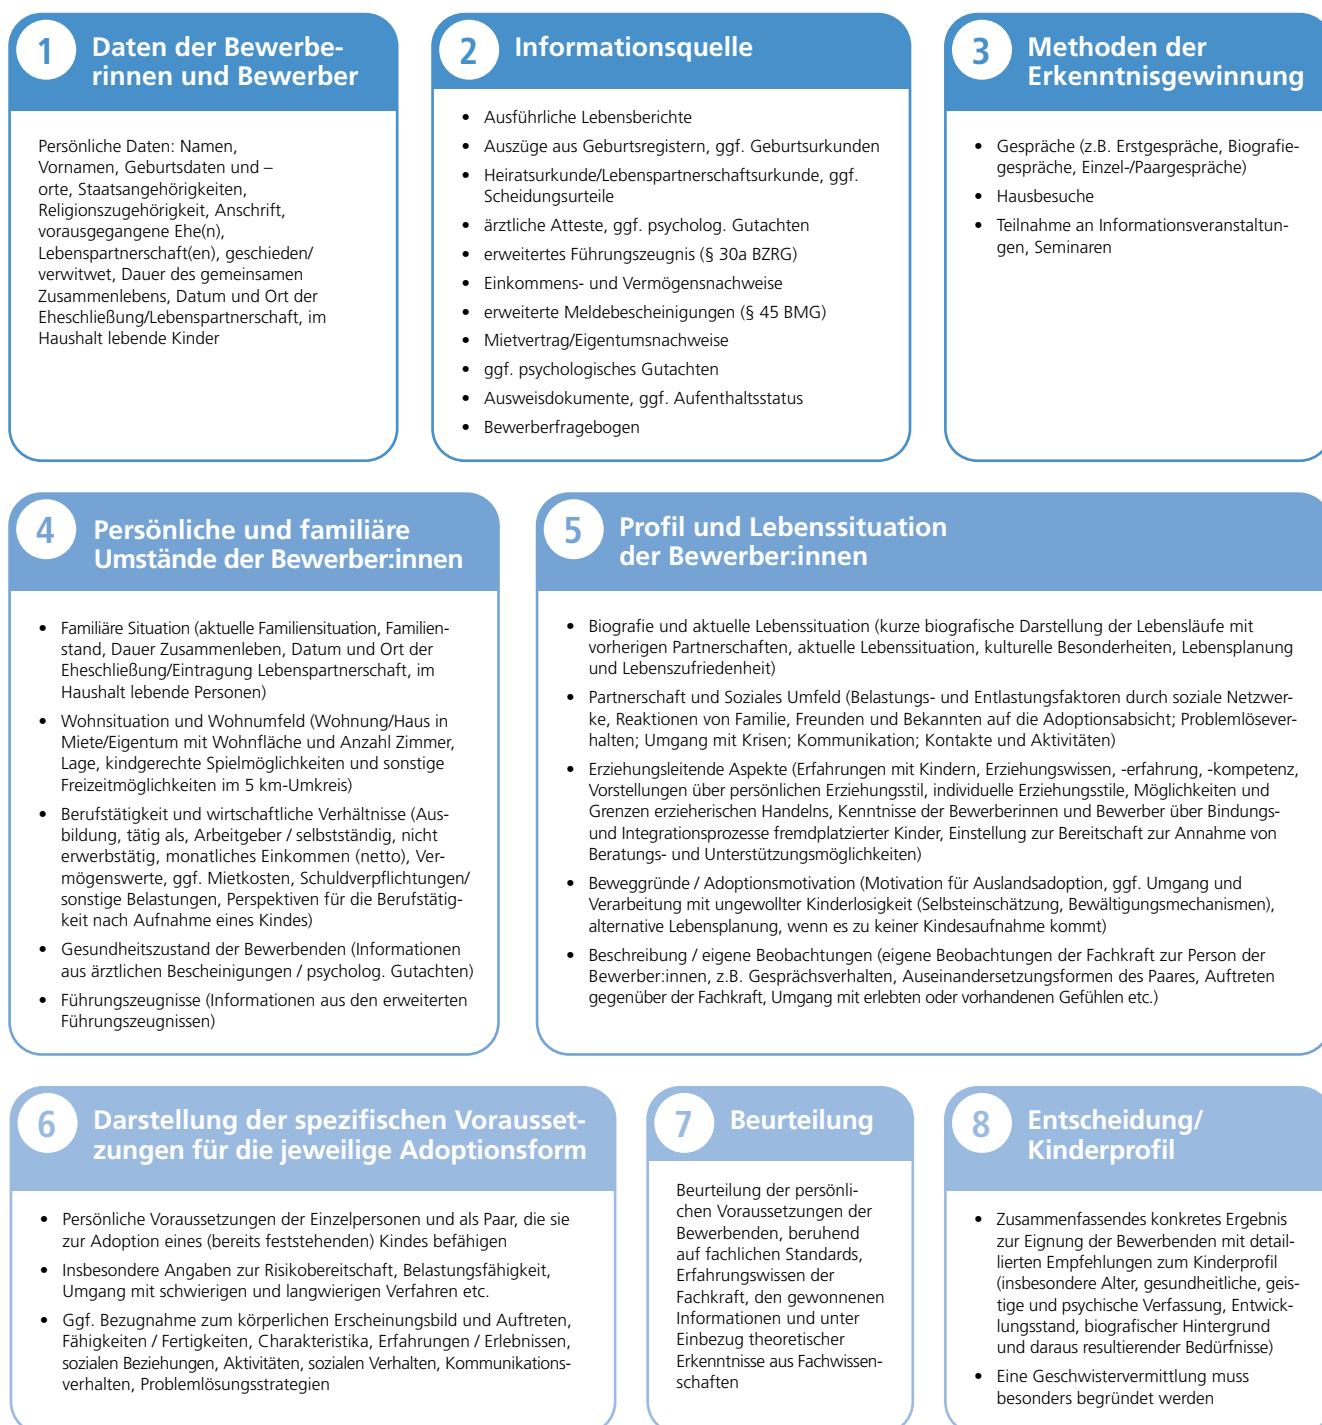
1 Daten der Bewerberinnen und Bewerber

Persönliche Daten: Namen, Vornamen, Geburtsdaten und –orte, Staatsangehörigkeiten, Religionszugehörigkeit, Anschrift, vorausgegangene Ehe(n), Lebenspartnerschaft(en), geschieden/verwitwet, Dauer des gemeinsamen Zusammenlebens, Datum und Ort der Eheschließung/Lebenspartnerschaft, im Haushalt lebende Kinder

2 Informationsquelle

- Ausführliche Lebensberichte
- Auszüge aus Geburtsregistern, ggf. Geburtsurkunden
- Heiratsurkunde/Lebenspartnerschaftsurkunde, ggf. Scheidungsurteile
- ärztliche Atteste, ggf. psycholog. Gutachten
- erweitertes Führungszeugnis (§ 30a BZRG)
- Einkommens- und Vermögensnachweise
- erweiterte Meldebescheinigungen (§ 45 BMG)
- Mietvertrag/Eigentumsnachweise
- ggf. psychologisches Gutachten
- Ausweisdokumente, ggf. Aufenthaltsstatus
- Bewerberfragebogen

3 Methoden der Erkenntnisgewinnung

- Gespräche (z.B. Erstgespräche, Biografiegespräche, Einzel-/Paargespräche)
- Hausbesuche
- Teilnahme an Informationsveranstaltungen, Seminaren

4 Persönliche und familiäre Umstände der Bewerber:innen

- Familiäre Situation (aktuelle Familiensituation, Familienstand, Dauer Zusammenleben, Datum und Ort der Eheschließung/Eintragung Lebenspartnerschaft, im Haushalt lebende Personen)
- Wohnsituation und Wohnumfeld (Wohnung/Haus in Miete/Eigentum mit Wohnfläche und Anzahl Zimmer, Lage, kindgerechte Spielmöglichkeiten und sonstige Freizeitmöglichkeiten im 5 km-Umkreis)
- Berufstätigkeit und wirtschaftliche Verhältnisse (Ausbildung, tätig als, Arbeitgeber / selbstständig, nicht erwerbstätig, monatliches Einkommen (netto), Vermögenswerte, ggf. Mietkosten, Schuldverpflichtungen/sonstige Belastungen, Perspektiven für die Berufstätigkeit nach Aufnahme eines Kindes)
- Gesundheitszustand der Bewerbenden (Informationen aus ärztlichen Bescheinigungen / psycholog. Gutachten)
- Führungszeugnisse (Informationen aus den erweiterten Führungszeugnissen)

5 Profil und Lebenssituation der Bewerber:innen

- Biografie und aktuelle Lebenssituation (kurze biografische Darstellung der Lebensläufe mit vorherigen Partnerschaften, aktuelle Lebenssituation, kulturelle Besonderheiten, Lebensplanung und Lebenszufriedenheit)
- Partnerschaft und Soziales Umfeld (Belastungs- und Entlastungsfaktoren durch soziale Netzwerke, Reaktionen von Familie, Freunden und Bekannten auf die Adoptionsabsicht; Problemlöseverhalten; Umgang mit Krisen; Kommunikation; Kontakte und Aktivitäten)
- Erziehungsleitende Aspekte (Erfahrungen mit Kindern, Erziehungswissen, -erfahrung, -kompetenz, Vorstellungen über persönlichen Erziehungsstil, individuelle Erziehungsstile, Möglichkeiten und Grenzen erzieherischen Handelns, Kenntnisse der Bewerberinnen und Bewerber über Bindungs- und Integrationsprozesse fremdplatzierter Kinder, Einstellung zur Bereitschaft zur Annahme von Beratungs- und Unterstützungsmöglichkeiten)
- Beweggründe / Adoptionsmotivation (Motivation für Auslandsadoption, ggf. Umgang und Verarbeitung mit ungewollter Kinderlosigkeit (Selbsteinschätzung, Bewältigungsmechanismen), alternative Lebensplanung, wenn es zu keiner Kindesaufnahme kommt)
- Beschreibung / eigene Beobachtungen (eigene Beobachtungen der Fachkraft zur Person der Bewerber:innen, z.B. Gesprächsverhalten, Auseinandersetzungsformen des Paares, Auftreten gegenüber der Fachkraft, Umgang mit erlebten oder vorhandenen Gefühlen etc.)

6 Darstellung der spezifischen Voraussetzungen für die jeweilige Adoptionsform

- Persönliche Voraussetzungen der Einzelpersonen und als Paar, die sie zur Adoption eines (bereits feststehenden) Kindes befähigen
- Insbesondere Angaben zur Risikobereitschaft, Belastungsfähigkeit, Umgang mit schwierigen und langwierigen Verfahren etc.
- Ggf. Bezugnahme zum körperlichen Erscheinungsbild und Auftreten, Fähigkeiten / Fertigkeiten, Charakteristika, Erfahrungen / Erlebnissen, sozialen Beziehungen, Aktivitäten, sozialen Verhalten, Kommunikationsverhalten, Problemlösungsstrategien

7 Beurteilung

Beurteilung der persönlichen Voraussetzungen der Bewerbenden, beruhend auf fachlichen Standards, Erfahrungswissen der Fachkraft, den gewonnenen Informationen und unter Einbezug theoretischer Erkenntnisse aus Fachwissenschaften

8 Entscheidung/ Kinderprofil

- Zusammenfassendes konkretes Ergebnis zur Eignung der Bewerbenden mit detaillierten Empfehlungen zum Kinderprofil (insbesondere Alter, gesundheitliche, geistige und psychische Verfassung, Entwicklungsstand, biografischer Hintergrund und daraus resultierender Bedürfnisse)
- Eine Geschwistervermittlung muss besonders begründet werden